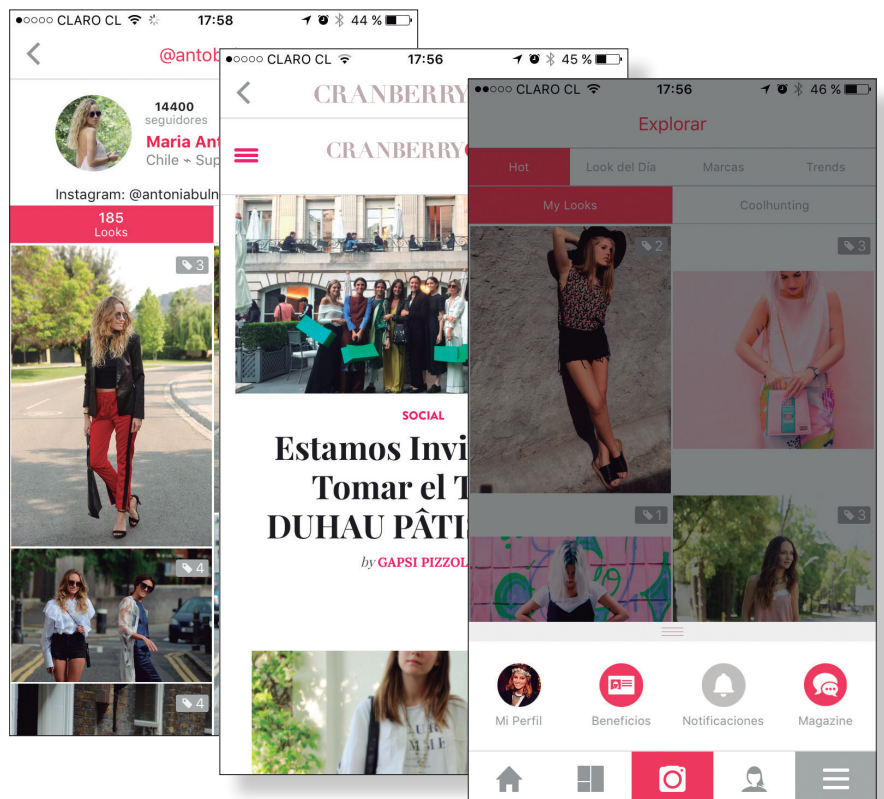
●○○○○ CLARO CL 17:58 44 %

@antob

14400
seguidores

Maria Ant

Chile ⌁ Sup

Instagram: @antoniabuln

185
Looks

3

4

4

●○○○○ CLARO CL 17:56 45 %

CRANBERRY

CRANBERRY

SOCIAL

Estamos Invi
Tomar el T
DUHAU PÂTIS

by GAPSI PIZZOL

●●○○○ CLARO CL 17:56 46 %

Explorar

Hot | Look del Día | Marcas | Trends

My Looks | Coolhunting

2

3

1

3

Mi Perfil | Beneficios | Notificaciones | Magazine